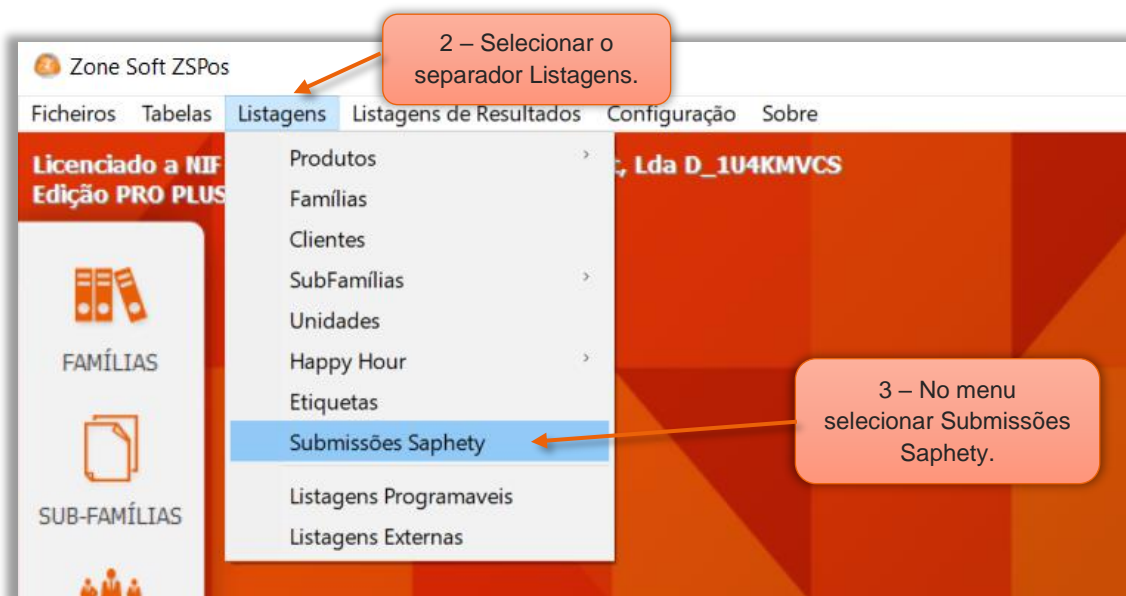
2 – Selecionar o separador Listagens.

Zone Soft ZSPos

Ficheiros Tabelas Listagens Listagens de Resultados Configuração Sobre

Licenciado a NIF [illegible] c, Lda D_1U4KMVCS
Edição PRO PLUS

FAMÍLIAS

SUB-FAMÍLIAS

Produtos
Famílias
Clientes
SubFamílias
Unidades
Happy Hour
Etiquetas
Submissões Saphety
Listagens Programaveis
Listagens Externas

3 – No menu selecionar Submissões Saphety.